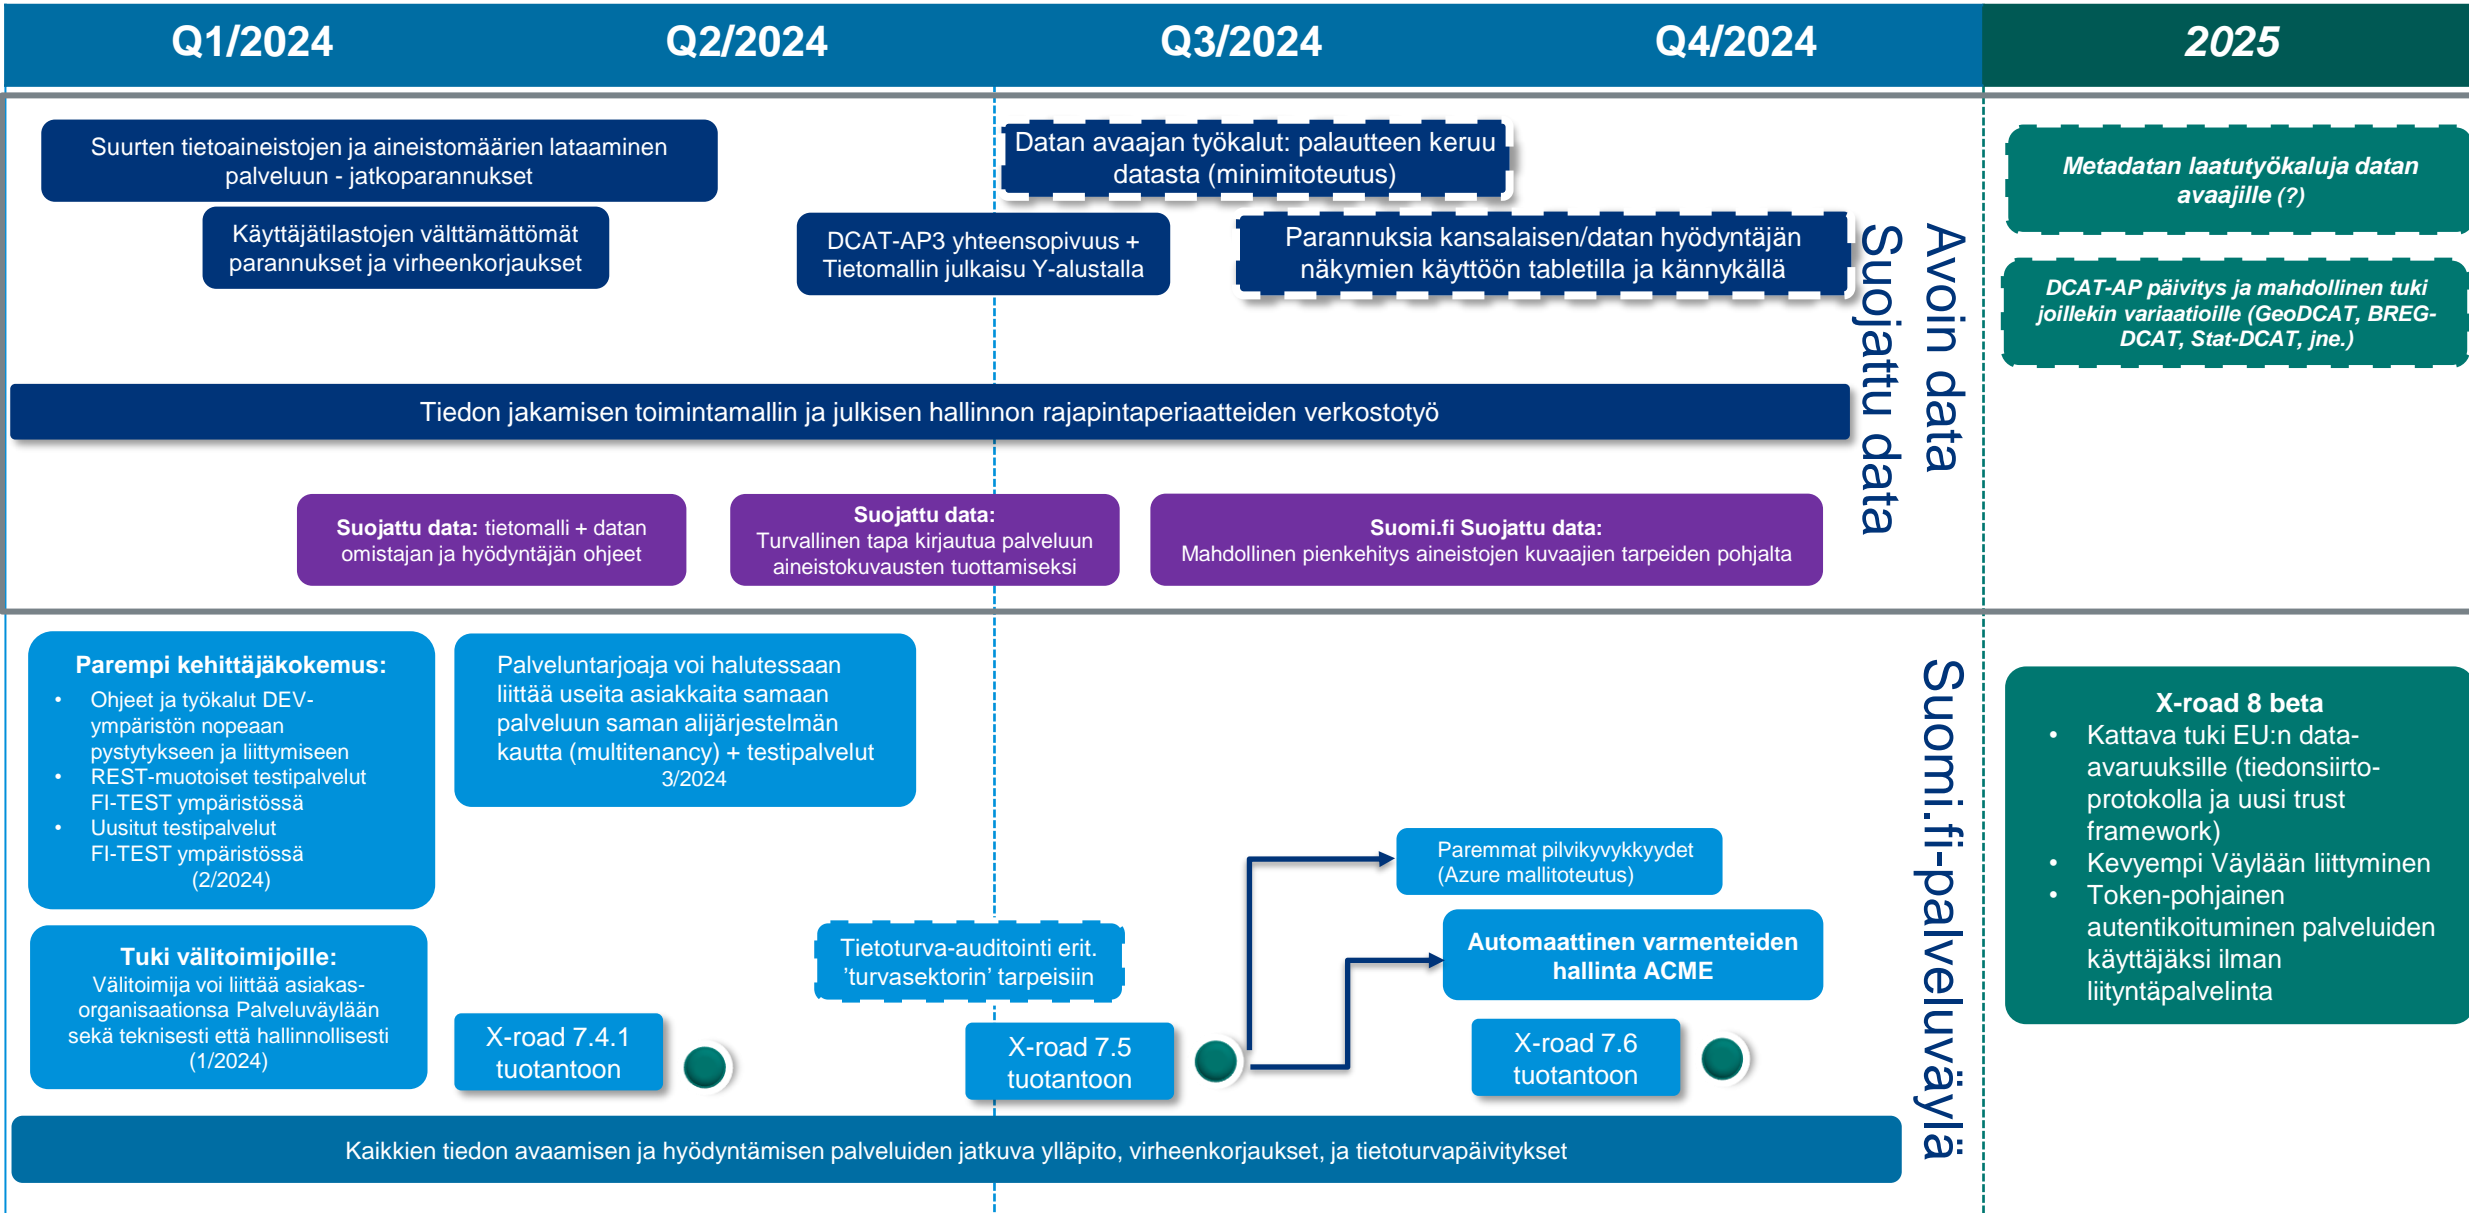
Q1/2024 Q2/2024 Q3/2024 Q4/2024 2025

Suurten tietoaineistojen ja aineistomäärien lataaminen palveluun - jatkoparannukset

Käyttäjätilastojen välttämättömät parannukset ja virheenkorjaukset

DCAT-AP3 yhteensopivuus + Tietomallin julkaisu Y-alustalla

Datan avaajan työkalut: palautteen keruu datasta (minimitoteutus)

Parannuksia kansalaisen/datan hyödyntäjän näkymien käyttöön tabletilla ja kännykällä

Metadatan laatutyökaluja datan avaajille (?)

DCAT-AP päivitys ja mahdollinen tuki joillekin variaatioille (GeoDCAT, BREG-DCAT, Stat-DCAT, jne.)

Tiedon jakamisen toimintamallin ja julkisen hallinnon rajapintaperiaatteiden verkostotyö

Avoin data

Suojattu data

**Suojattu data:** tietomalli + datan omistajan ja hyödyntäjän ohjeet

**Suojattu data:** Turvallinen tapa kirjautua palveluun aineistokuvausten tuottamiseksi

**Suomi.fi Suojattu data:** Mahdollinen pienkehitys aineistojen kuvaajien tarpeiden pohjalta

**Parempi kehittäjäkokemus:**
- Ohjeet ja työkalut DEV-ympäristön nopeaan pystytykseen ja liittymiseen
- REST-muotoiset testipalvelut FI-TEST ympäristössä
- Uusitut testipalvelut FI-TEST ympäristössä

(2/2024)

Palveluntarjoaja voi halutessaan liittää useita asiakkaita samaan palveluun saman alijärjestelmän kautta (multitenancy) + testipalvelut 3/2024

**Tuki välitoimijoille:** Välitoimija voi liittää asiakas-organisaationsa Palveluväylään sekä teknisesti että hallinnollisesti (1/2024)

X-road 7.4.1 tuotantoon

Tietoturva-auditointi erit. 'turvasektorin' tarpeisiin

X-road 7.5 tuotantoon

Paremmat pilvikyvykkyydet (Azure mallitoteutus)

**Automaattinen varmenteiden hallinta ACME**

X-road 7.6 tuotantoon

**X-road 8 beta**
- Kattava tuki EU:n data-avaruuksille (tiedonsiirto-protokolla ja uusi trust framework)
- Kevyempi Väylään liittyminen
- Token-pohjainen autentikoituminen palveluiden käyttäjäksi ilman liityntäpalvelinta

Suomi.fi-palveluväylä

Kaikkien tiedon avaamisen ja hyödyntämisen palveluiden jatkuva ylläpito, virheenkorjaukset, ja tietoturvapäivitykset